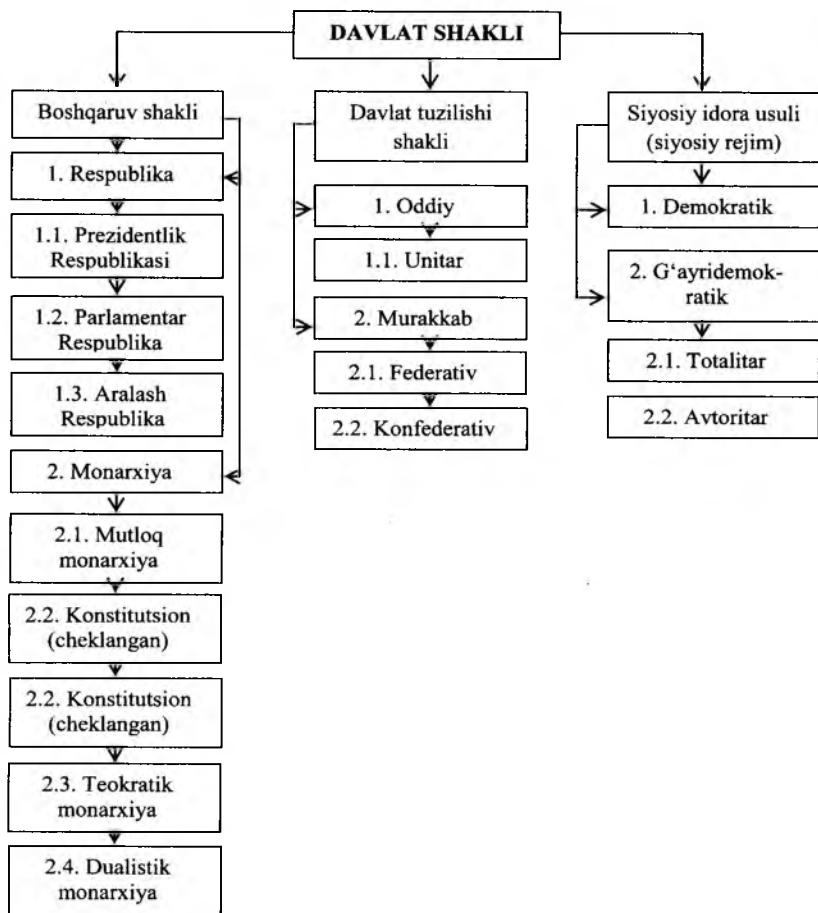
DAVLAT SHAKLI

Boshqaruv shakli

1. Respublika

1.1. Prezidentlik Respublikasi

1.2. Parlamentar Respublika

1.3. Aralash Respublika

2. Monarxiya

2.1. Mutloq monarxiya

2.2. Konstitutsion (cheklangan)

2.2. Konstitutsion (cheklangan)

2.3. Teokratik monarxiya

2.4. Dualistik monarxiya

Davlat tuzilishi shakli

1. Oddiy

1.1. Unitar

2. Murakkab

2.1. Federativ

2.2. Konfederativ

Siyosiy idora usuli (siyosiy rejim)

1. Demokratik

2. G'ayridemokratik

2.1. Totalitar

2.2. Avtoritar